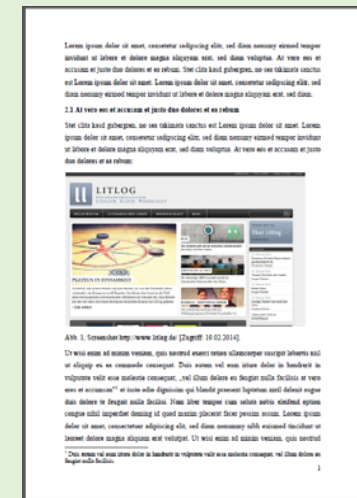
Lorem ipsum dolor sit amet, consetetur sadipscing elitr, sed diam nonumy eirmod tempor invidunt ut labore et dolore magna aliquyam erat, sed diam voluptua. At vero eos et accusam et justo duo dolores et ea rebum. Stet clita kasd gubergren, no sea takimata sanctus est Lorem ipsum dolor sit amet. Lorem ipsum dolor sit amet, consetetur sadipscing elitr, sed diam nonumy eirmod tempor invidunt ut labore et dolore magna aliquyam erat, sed diam.

2.1 At vero eos et accusam et justo duo dolores et ea rebum

Stet clita kasd gubergren, no sea takimata sanctus est Lorem ipsum dolor sit amet. Lorem ipsum dolor sit amet, consetetur sadipscing elitr, sed diam nonumy eirmod tempor invidunt ut labore et dolore magna aliquyam erat, sed diam voluptua. At vero eos et accusam et justo duo dolores et ea rebum:

LITLOG

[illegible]

PLÄTZE IN EINSAMKEIT

Abb. 1, Screenshot http://www.litlog.de/ [Zugriff: 10.02.2014].

Ut wisi enim ad minim veniam, quis nostrud exerci tation ullamcorper suscipit lobortis nisl ut aliquip ex ea commodo consequat. Duis autem vel eum iriure dolor in hendrerit in vulputate velit esse molestie consequat, vel illum dolore eu feugiat nulla facilisis at vero eros et accumsan¹ et iusto odio dignissim qui blandit praesent luptatum zzril delenit augue duis dolore te feugait nulla facilisi. Nam liber tempor cum soluta nobis eleifend option congue nihil imperdiet doming id quod mazim placerat facer possim assum. Lorem ipsum dolor sit amet, consectetuer adipiscing elit, sed diam nonummy nibh euismod tincidunt ut laoreet dolore magna aliquam erat volutpat. Ut wisi enim ad minim veniam, quis nostrud

¹ Duis autem vel eum iriure dolor in hendrerit in vulputate velit esse molestie consequat, vel illum dolore eu feugiat nulla facilisis.

1